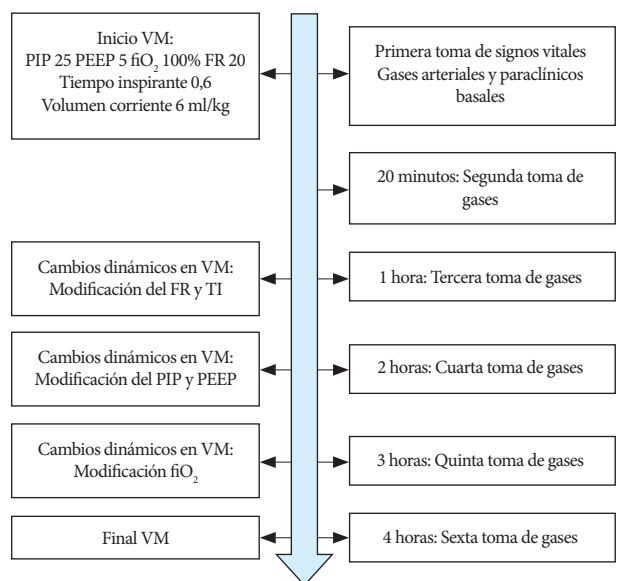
Inicio VM:
PIP 25 PEEP 5 fi$O_2$ 100% FR 20
Tiempo inspirante 0,6
Volumen corriente 6 ml/kg

Primera toma de signos vitales
Gases arteriales y paraclínicos basales

20 minutos: Segunda toma de gases

Cambios dinámicos en VM:
Modificación del FR y TI

1 hora: Tercera toma de gases

Cambios dinámicos en VM:
Modificación del PIP y PEEP

2 horas: Cuarta toma de gases

Cambios dinámicos en VM:
Modificación fi$O_2$

3 horas: Quinta toma de gases

Final VM

4 horas: Sexta toma de gases